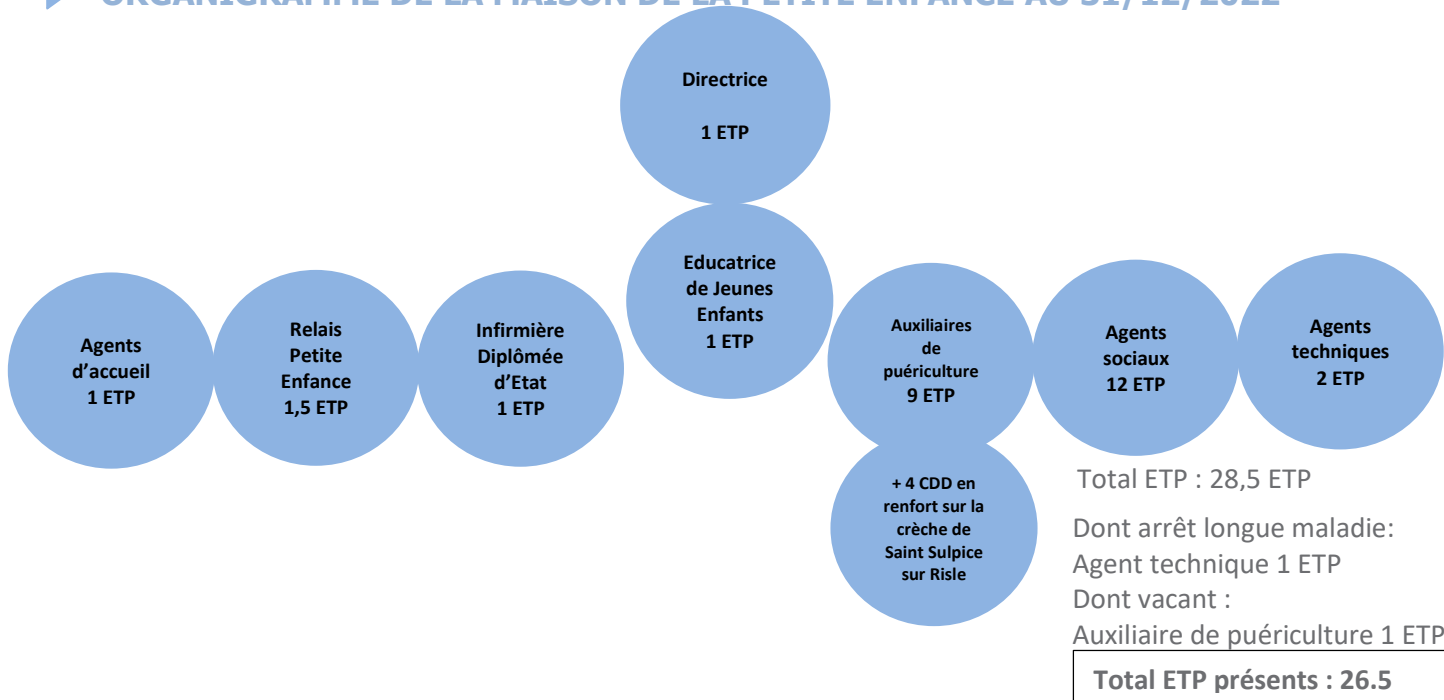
ORGANIGRAMME DE LA MAISON DE LA PETITE ENFANCE AU 31/12/2022

Directrice

1 ETP

Educatrice de Jeunes Enfants
1 ETP

Agents d'accueil
1 ETP

Relais Petite Enfance
1,5 ETP

Infirmière Diplômée d'Etat
1 ETP

Auxiliaires de puériculture
9 ETP

Agents sociaux
12 ETP

Agents techniques
2 ETP

+ 4 CDD en renfort sur la crèche de Saint Sulpice sur Risle

Total ETP : 28,5 ETP

Dont arrêt longue maladie:
Agent technique 1 ETP
Dont vacant :
Auxiliaire de puériculture 1 ETP

Total ETP présents : 26.5